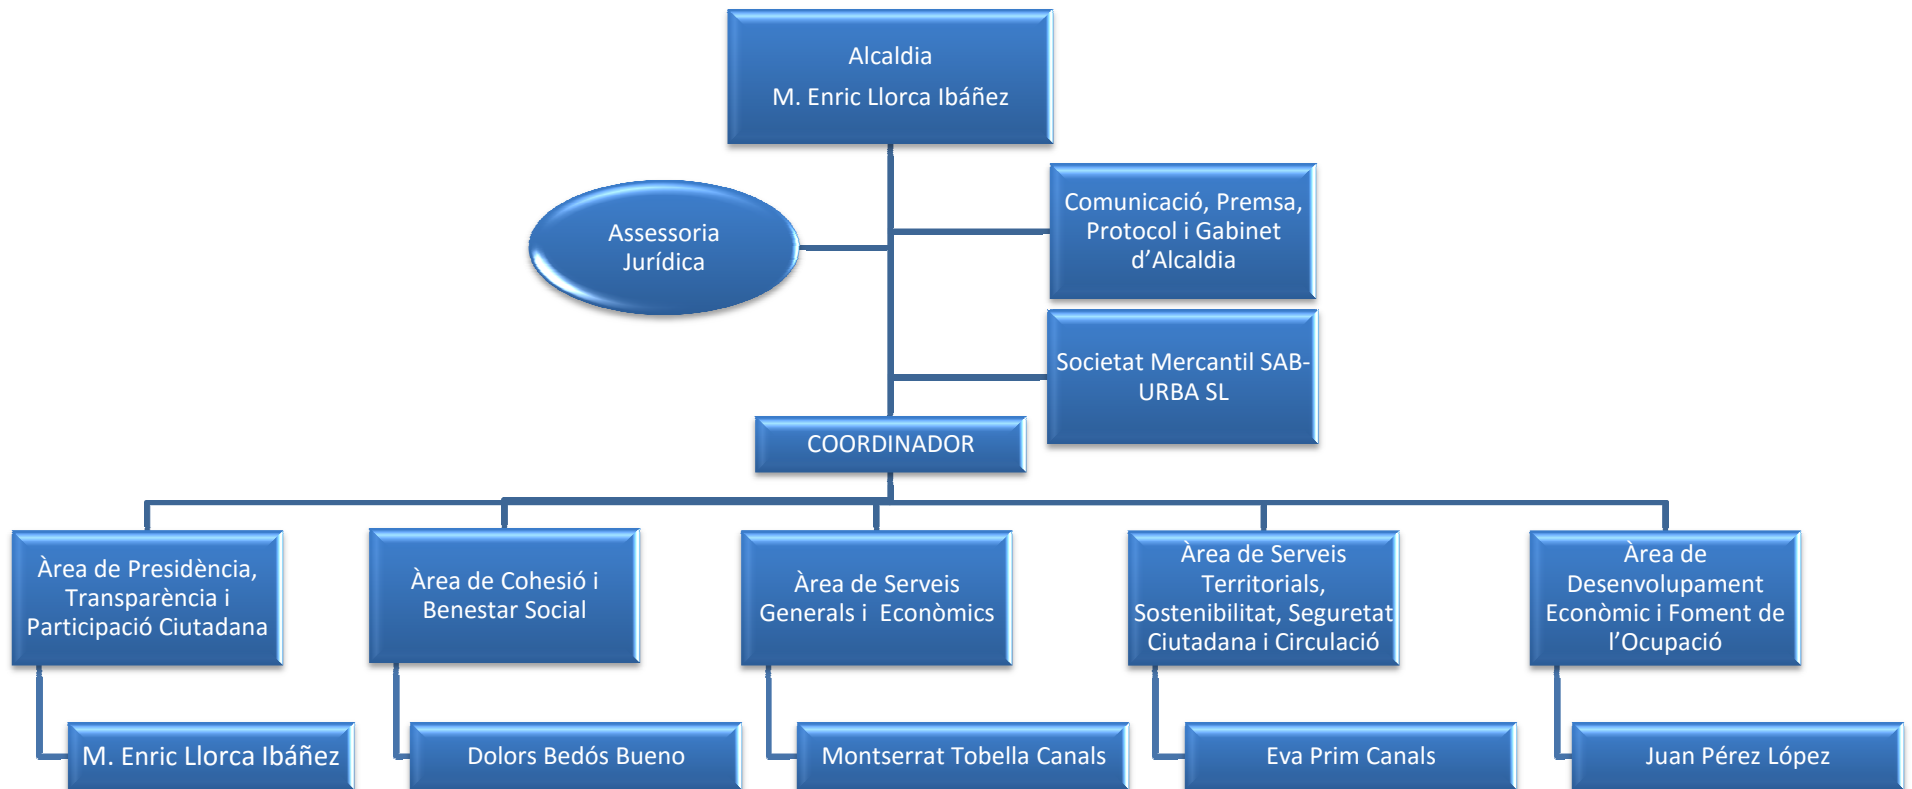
Alcaldia
M. Enric Llorca Ibáñez

Assessoria Jurídica

Comunicació, Premsa, Protocol i Gabinet d’Alcaldia

Societat Mercantil SAB-URBA SL

COORDINADOR

Àrea de Presidència, Transparència i Participació Ciutadana

M. Enric Llorca Ibáñez

Àrea de Cohesió i Benestar Social

Dolors Bedós Bueno

Àrea de Serveis Generals i Econòmics

Montserrat Tobella Canals

Àrea de Serveis Territorials, Sostenibilitat, Seguretat Ciutadana i Circulació

Eva Prim Canals

Àrea de Desenvolupament Econòmic i Foment de l’Ocupació

Juan Pérez López